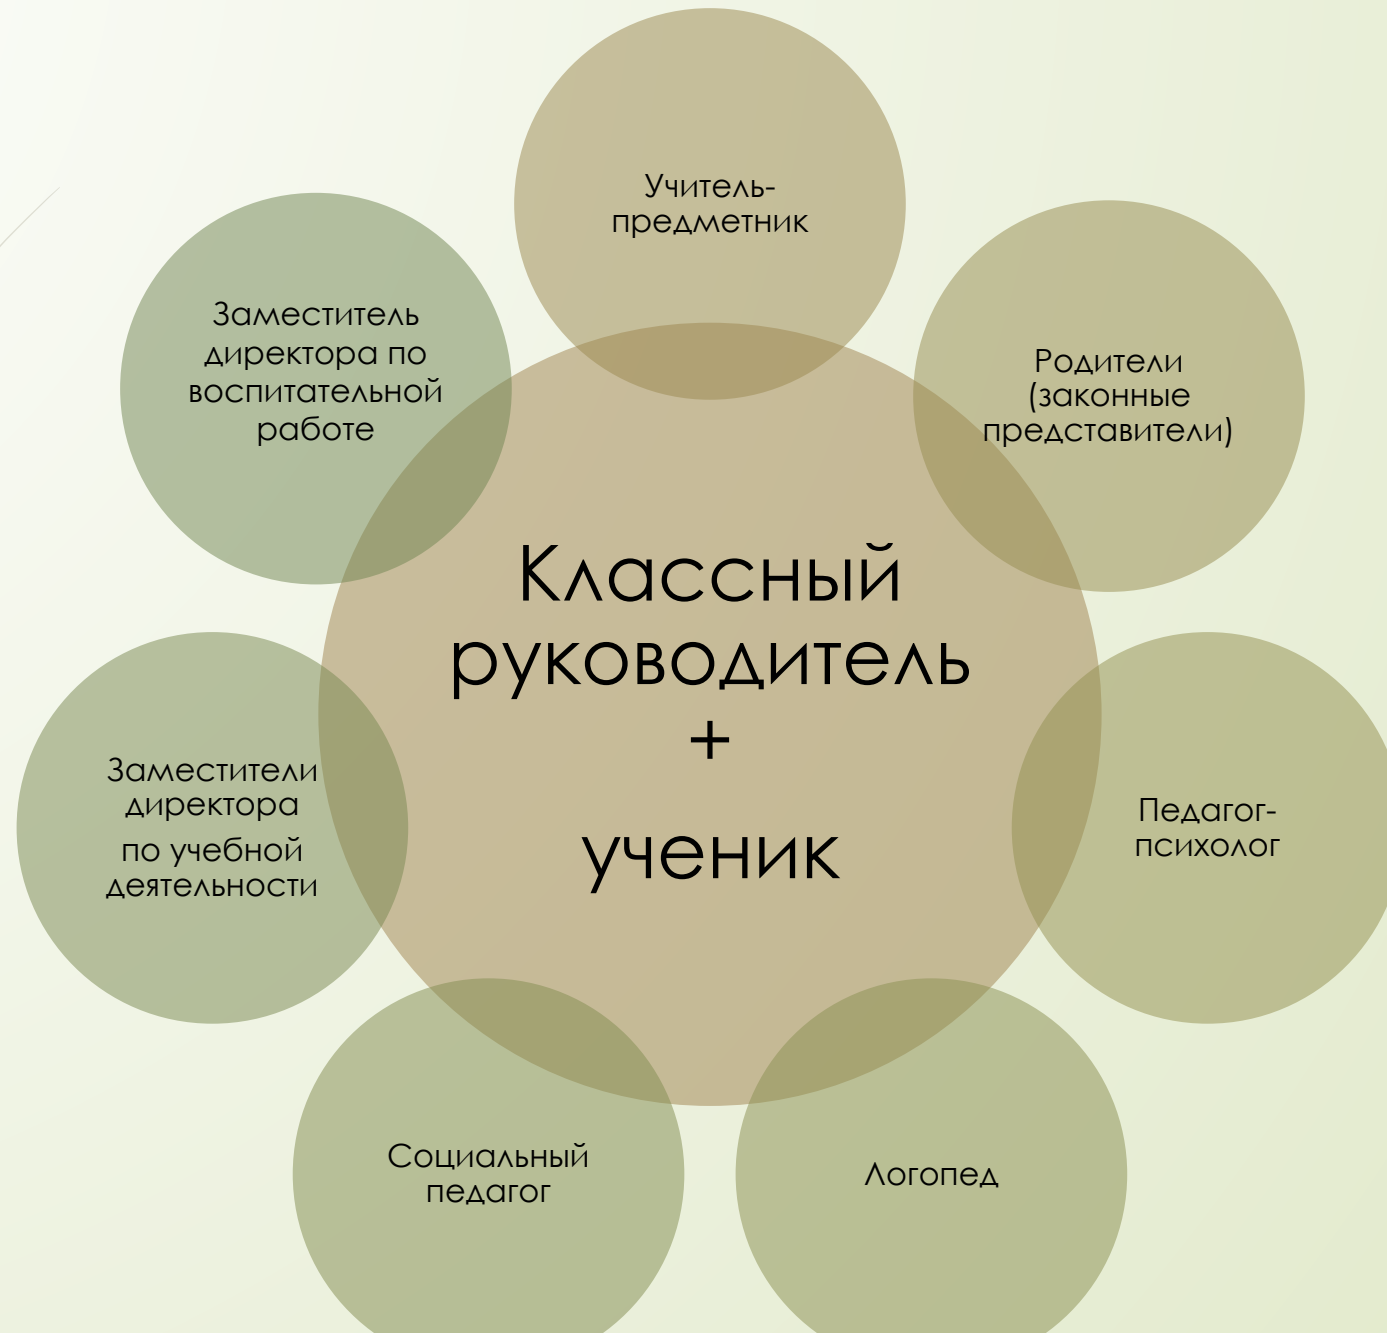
Учитель-предметник

Заместитель директора по воспитательной работе

Родители (законные представители)

Классный руководитель
+
ученик

Заместители директора по учебной деятельности

Педагог-психолог

Социальный педагог

Логопед